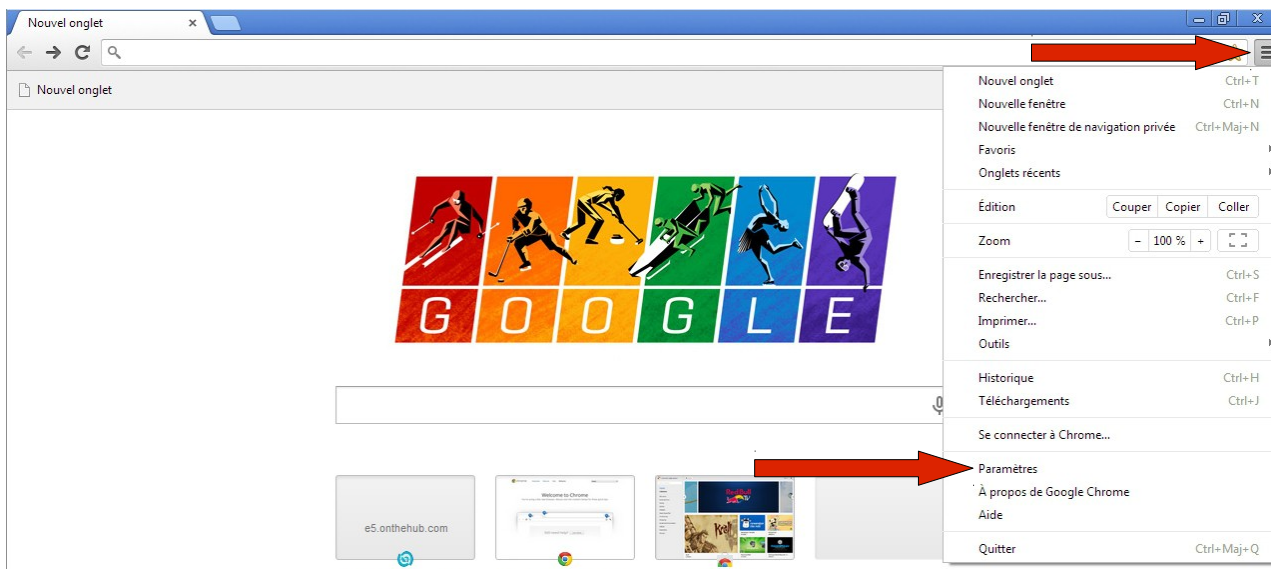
Nouvel onglet ×

Nouvel onglet

GOOGLE

e5.onthehub.com

Welcome to Chrome

Nouvel onglet Ctrl+T
Nouvelle fenêtre Ctrl+N
Nouvelle fenêtre de navigation privée Ctrl+Maj+N
Favoris
Onglets récents

Édition Couper Copier Coller

Zoom − 100 % +

Enregistrer la page sous... Ctrl+S
Rechercher... Ctrl+F
Imprimer... Ctrl+P
Outils

Historique Ctrl+H
Téléchargements Ctrl+J

Se connecter à Chrome...

Paramètres
À propos de Google Chrome
Aide

Quitter Ctrl+Maj+Q